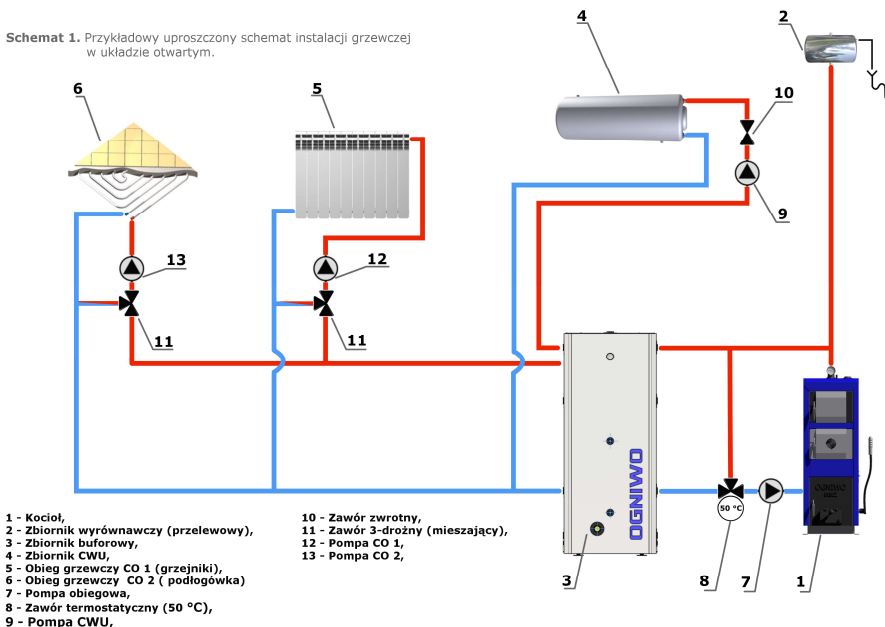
Schemat 1. Przykładowy uproszczony schemat instalacji grzewczej w układzie otwartym.

4

2

6

5

10

9

13

12

11

11

OGNIWO

OGNIWO

50 °C

1 - Kocioł,
2 - Zbiornik wyrównawczy (przelewowy),
3 - Zbiornik buforowy,
4 - Zbiornik CWU,
5 - Obieg grzewczy CO 1 (grzejniki),
6 - Obieg grzewczy CO 2 ( podłogówka)
7 - Pompa obiegowa,
8 - Zawór termostatyczny (50 °C),
9 - Pompa CWU,

10 - Zawór zwrotny,
11 - Zawór 3-drożny (mieszający),
12 - Pompa CO 1,
13 - Pompa CO 2,

3

8

7

1